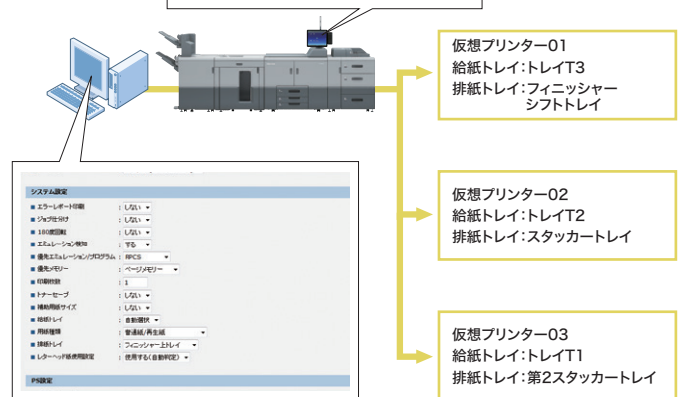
仮想プリンター01
給紙トレイ:トレイT3
排紙トレイ:フィニッシャー
シフトトレイ

仮想プリンター02
給紙トレイ:トレイT2
排紙トレイ:スタッカートレイ

仮想プリンター03
給紙トレイ:トレイT1
排紙トレイ:第2スタッカートレイ

システム設定

| | |
|---|---|
| エラーレポート印刷 | : しない |
| ジョブ仕分け | : しない |
| 180度回転 | : しない |
| エミュレーション検知 | : する |
| 優先エミュレーション/プログラム | : RPCS |
| 優先メモリー | : ページメモリー |
| 印刷部数 | : 1 |
| トナーセーブ | : しない |
| 補助用紙サイズ | : しない |
| 給紙トレイ | : 自動選択 |
| 用紙種類 | : 普通紙/再生紙 |
| 排紙トレイ | : フィニッシャー上トレイ |
| レターヘッド紙使用設定 | : 使用する(自動判定) |

PS設定